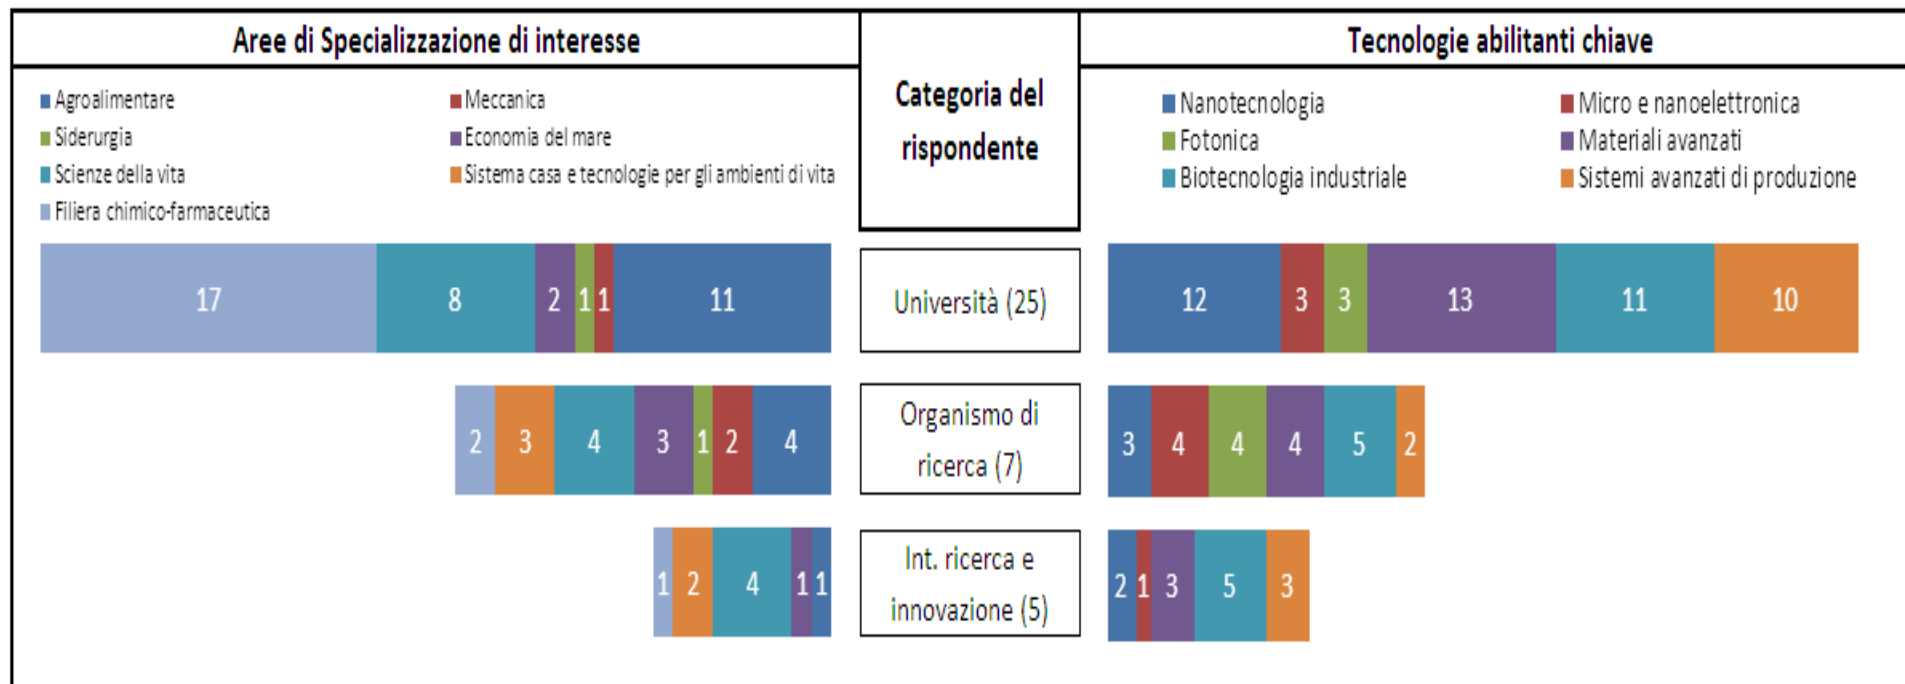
Aree di Specializzazione di interesse

Agroalimentare
Meccanica
Siderurgia
Economia del mare
Scienze della vita
Sistema casa e tecnologie per gli ambienti di vita
Filiera chimico-farmaceutica

Categoria del rispondente

Tecnologie abilitanti chiave

Nanotecnologia
Micro e nanoelettronica
Fotonica
Materiali avanzati
Biotecnologia industriale
Sistemi avanzati di produzione

17 8 2 1 1 11

Università (25)

12 3 3 13 11 10

2 3 4 3 1 2 4

Organismo di ricerca (7)

3 4 4 4 5 2

1 2 4 1 1

Int. ricerca e innovazione (5)

2 1 3 5 3